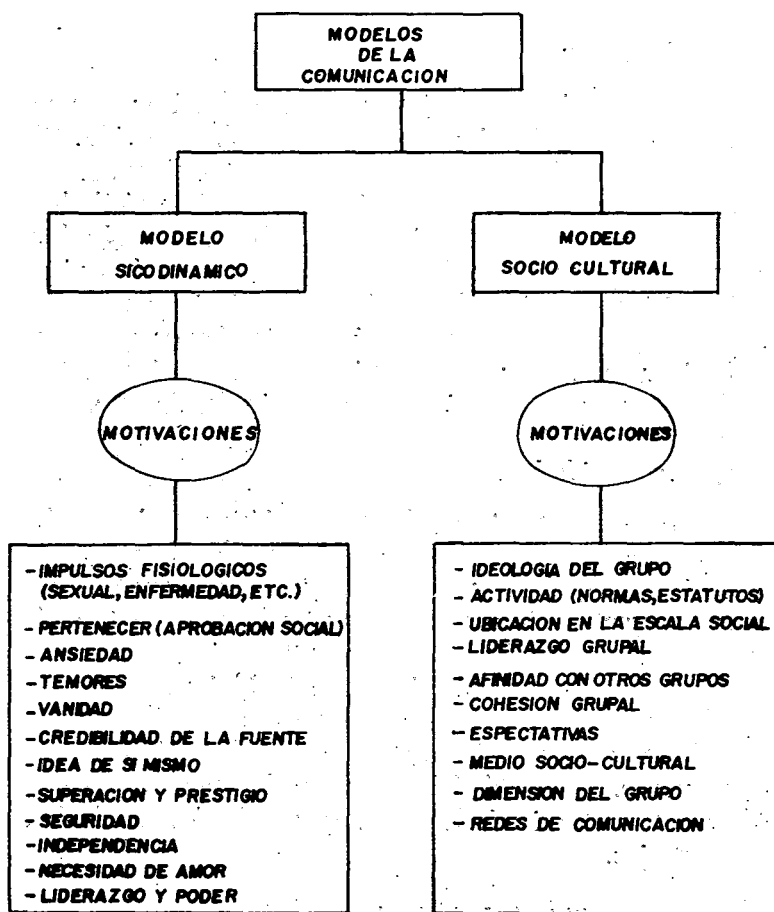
MODELOS DE LA COMUNICACION

MODELO SICODINAMICO

MOTIVACIONES

- IMPULSOS FISIOLOGICOS (SEXUAL, ENFERMEDAD, ETC.)
- PERTENECER (APROBACION SOCIAL)
- ANSIEDAD
- TEMORES
- VANIDAD
- CREDIBILIDAD DE LA FUENTE
- IDEA DE SI MISMO
- SUPERACION Y PRESTIGIO
- SEGURIDAD
- INDEPENDENCIA
- NECESIDAD DE AMOR
- LIDERAZGO Y PODER

MODELO SOCIO CULTURAL

MOTIVACIONES

- IDEOLOGIA DEL GRUPO
- ACTIVIDAD (NORMAS, ESTATUTOS)
- UBICACION EN LA ESCALA SOCIAL
- LIDERAZGO GRUPAL
- AFINIDAD CON OTROS GRUPOS
- COHESION GRUPAL
- ESPECTATIVAS
- MEDIO SOCIO-CULTURAL
- DIMENSION DEL GRUPO
- REDES DE COMUNICACION